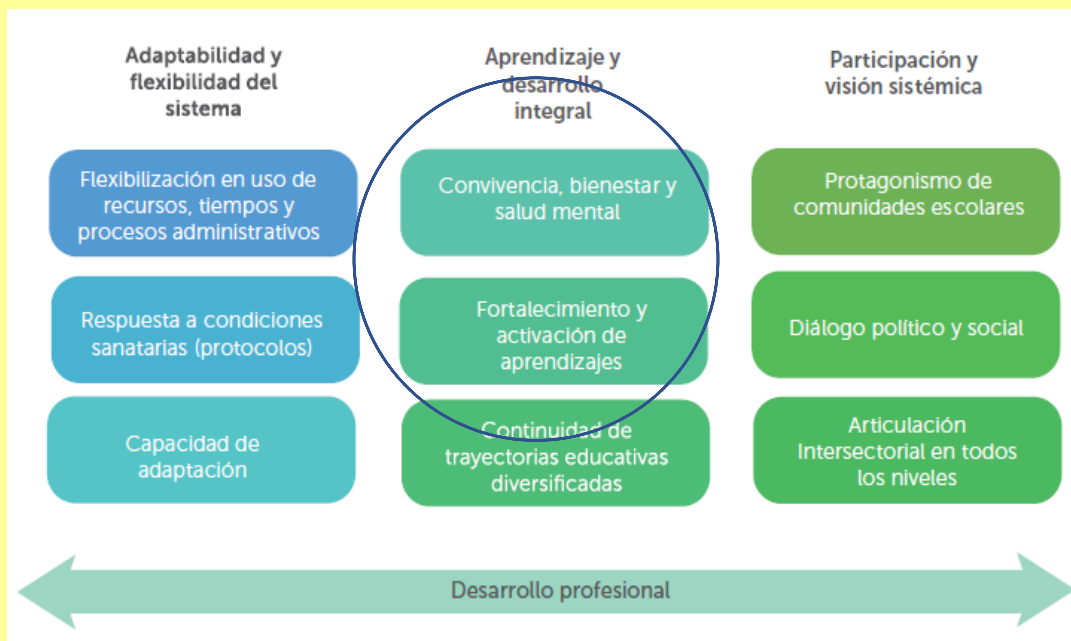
Adaptabilidad y flexibilidad del sistema

Flexibilización en uso de recursos, tiempos y procesos administrativos

Respuesta a condiciones sanatarias (protocolos)

Capacidad de adaptación

Aprendizaje y desarrollo integral

Convivencia, bienestar y salud mental

Fortalecimiento y activación de aprendizajes

Continuidad de trayectorias educativas diversificadas

Participación y visión sistémica

Protagonismo de comunidades escolares

Diálogo político y social

Articulación Intersectorial en todos los niveles

Desarrollo profesional